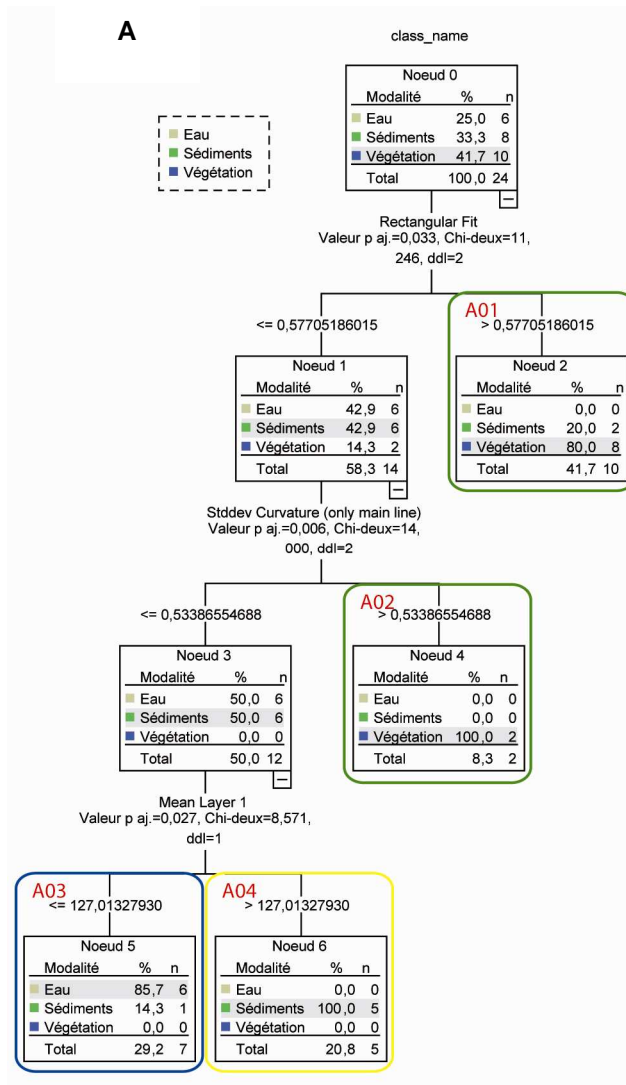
A

class_name

Eau
Sédiments
Végétation

Noeud 0

| Modalité | % | n |
|---|---|---|
| Eau | 25,0 | 6 |
| Sédiments | 33,3 | 8 |
| Végétation | 41,7 | 10 |
| Total | 100,0 | 24 |

Rectangular Fit
Valeur p aj.=0,033, Chi-deux=11, 246, ddl=2

<= 0,57705186015

Noeud 1

| Modalité | % | n |
|---|---|---|
| Eau | 42,9 | 6 |
| Sédiments | 42,9 | 6 |
| Végétation | 14,3 | 2 |
| Total | 58,3 | 14 |

A01
> 0,57705186015

Noeud 2

| Modalité | % | n |
|---|---|---|
| Eau | 0,0 | 0 |
| Sédiments | 20,0 | 2 |
| Végétation | 80,0 | 8 |
| Total | 41,7 | 10 |

Stddev Curvature (only main line)
Valeur p aj.=0,006, Chi-deux=14, 000, ddl=2

<= 0,53386554688

Noeud 3

| Modalité | % | n |
|---|---|---|
| Eau | 50,0 | 6 |
| Sédiments | 50,0 | 6 |
| Végétation | 0,0 | 0 |
| Total | 50,0 | 12 |

A02
> 0,53386554688

Noeud 4

| Modalité | % | n |
|---|---|---|
| Eau | 0,0 | 0 |
| Sédiments | 0,0 | 0 |
| Végétation | 100,0 | 2 |
| Total | 8,3 | 2 |

Mean Layer 1
Valeur p aj.=0,027, Chi-deux=8,571, ddl=1

A03
<= 127,01327930

Noeud 5

| Modalité | % | n |
|---|---|---|
| Eau | 85,7 | 6 |
| Sédiments | 14,3 | 1 |
| Végétation | 0,0 | 0 |
| Total | 29,2 | 7 |

A04
> 127,01327930

Noeud 6

| Modalité | % | n |
|---|---|---|
| Eau | 0,0 | 0 |
| Sédiments | 100,0 | 5 |
| Végétation | 0,0 | 0 |
| Total | 20,8 | 5 |